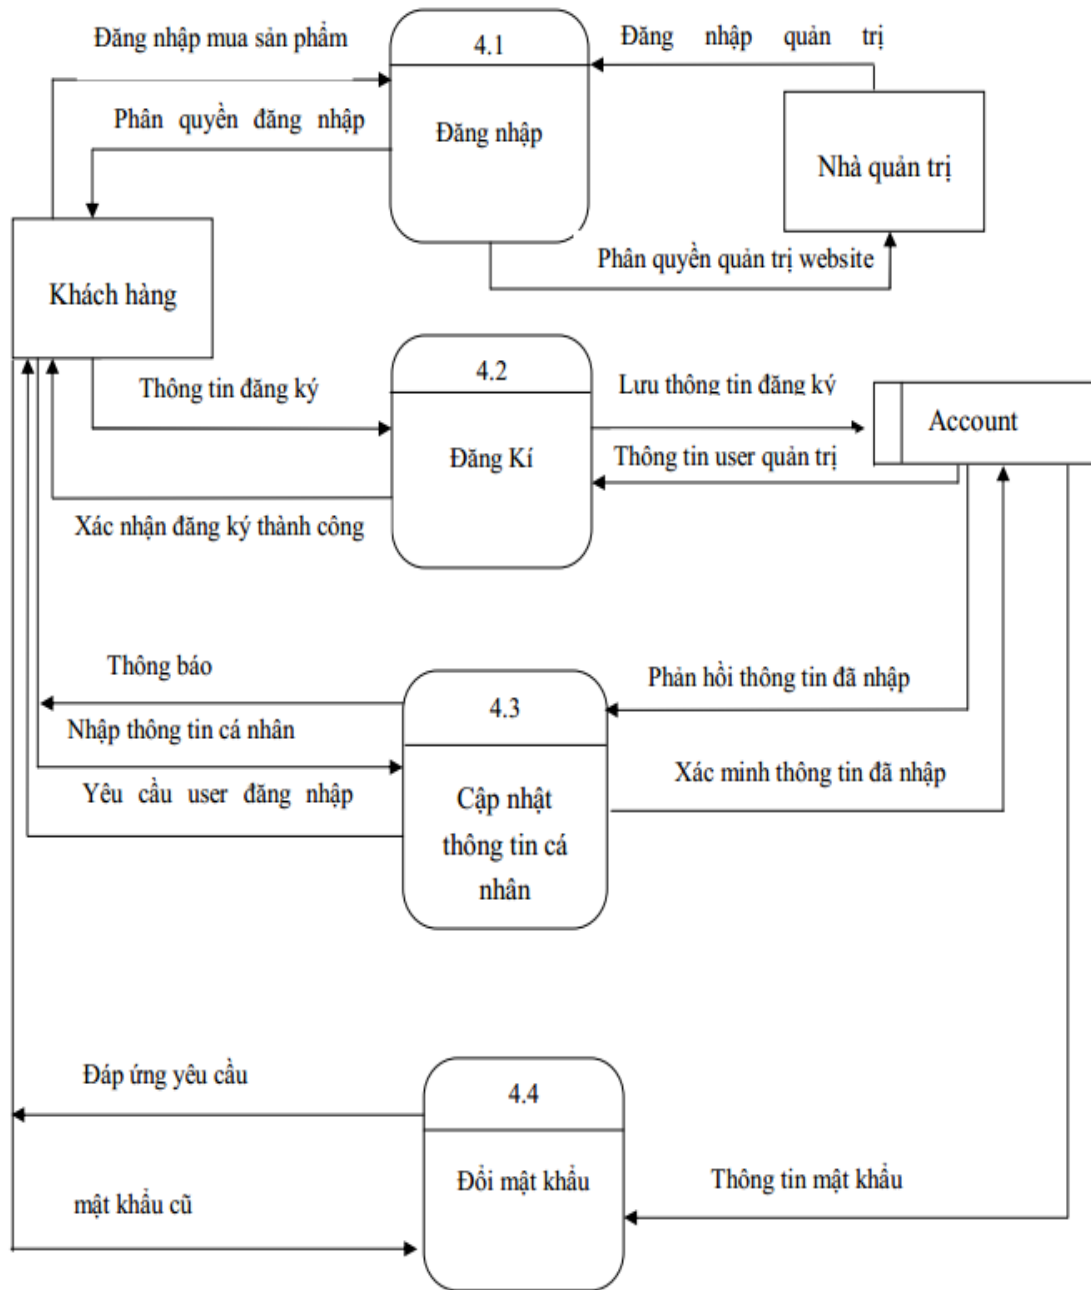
Đăng nhập mua sản phẩm

4.1

Đăng nhập quản trị

Phân quyền đăng nhập

Đăng nhập

Nhà quản trị

Phân quyền quản trị website

Khách hàng

4.2

Thông tin đăng ký

Lưu thông tin đăng ký

Account

Đăng Kí

Thông tin user quản trị

Xác nhận đăng ký thành công

Thông báo

Phản hồi thông tin đã nhập

4.3

Nhập thông tin cá nhân

Xác minh thông tin đã nhập

Yêu cầu user đăng nhập

Cập nhật thông tin cá nhân

Đáp ứng yêu cầu

4.4

Đổi mật khẩu

Thông tin mật khẩu

mật khẩu cũ